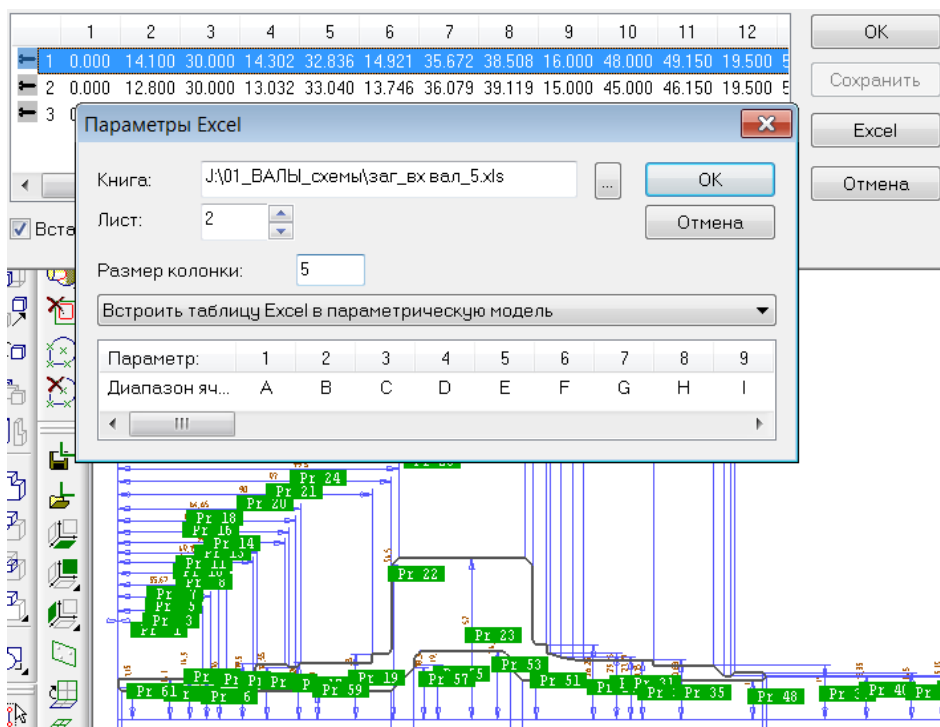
| | 1 | 2 | 3 | 4 | 5 | 6 | 7 | 8 | 9 | 10 | 11 | 12 |
|---|---|---|---|---|---|---|---|---|---|---|---|---|
| 1 | 0.000 | 14.100 | 30.000 | 14.302 | 32.836 | 14.921 | 35.672 | 38.508 | 16.000 | 48.000 | 49.150 | 19.500 |
| 2 | 0.000 | 12.800 | 30.000 | 13.032 | 33.040 | 13.746 | 36.079 | 39.119 | 15.000 | 45.000 | 46.150 | 19.500 |
| 3 | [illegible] | | | | | | | | | | | |

OK
Сохранить
Excel
Отмена

Вста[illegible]

Параметры Excel

Книга: J:\01_ВАЛЫ_схемы\заг_вх вал_5.xls
...
OK
Лист: 2
Отмена
Размер колонки: 5
Встроить таблицу Excel в параметрическую модель

| Параметр: | 1 | 2 | 3 | 4 | 5 | 6 | 7 | 8 | 9 |
|---|---|---|---|---|---|---|---|---|---|
| Диапазон яч... | A | B | C | D | E | F | G | H | I |

Pr 24
Pr 21
Pr 20
Pr 18
Pr 16
Pr 14
Pr 13
Pr 11
Pr 10
Pr 8
Pr 7
Pr 5
Pr 3
Pr 1
Pr 22
Pr 23
Pr 53
Pr 57
Pr 19
Pr 59
Pr 51
Pr 61
Pr 6
Pr 31
Pr 35
Pr 48
Pr 40